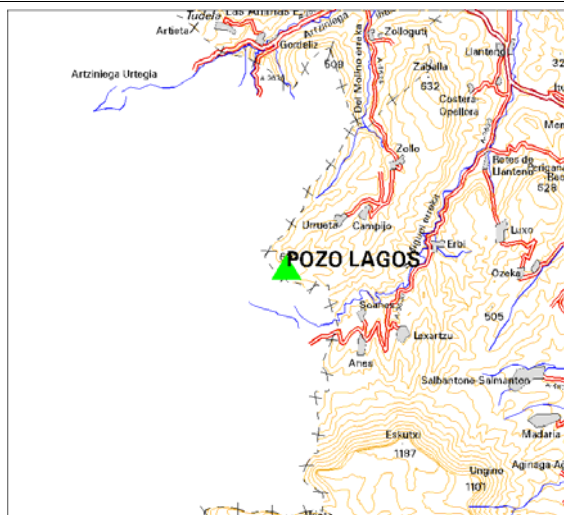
Tudela
Las Arminas
Artieta
Gordeliz
Artziniega Urtegia
509
Zollogutj
Llantenc
Zaballa
632
Costera
Opellora
Del Molino erreka
Zollo
Retes de Llanteno
528
Urrueta
Campijo
POZO LAGOS
Erbi
Luxo
Ozeka
Soiahes
Laxartzu
505
Anes
Salbantoe-Salmanton
Eskutxi
1187
Madaria
Ungino
1101
Aginaga